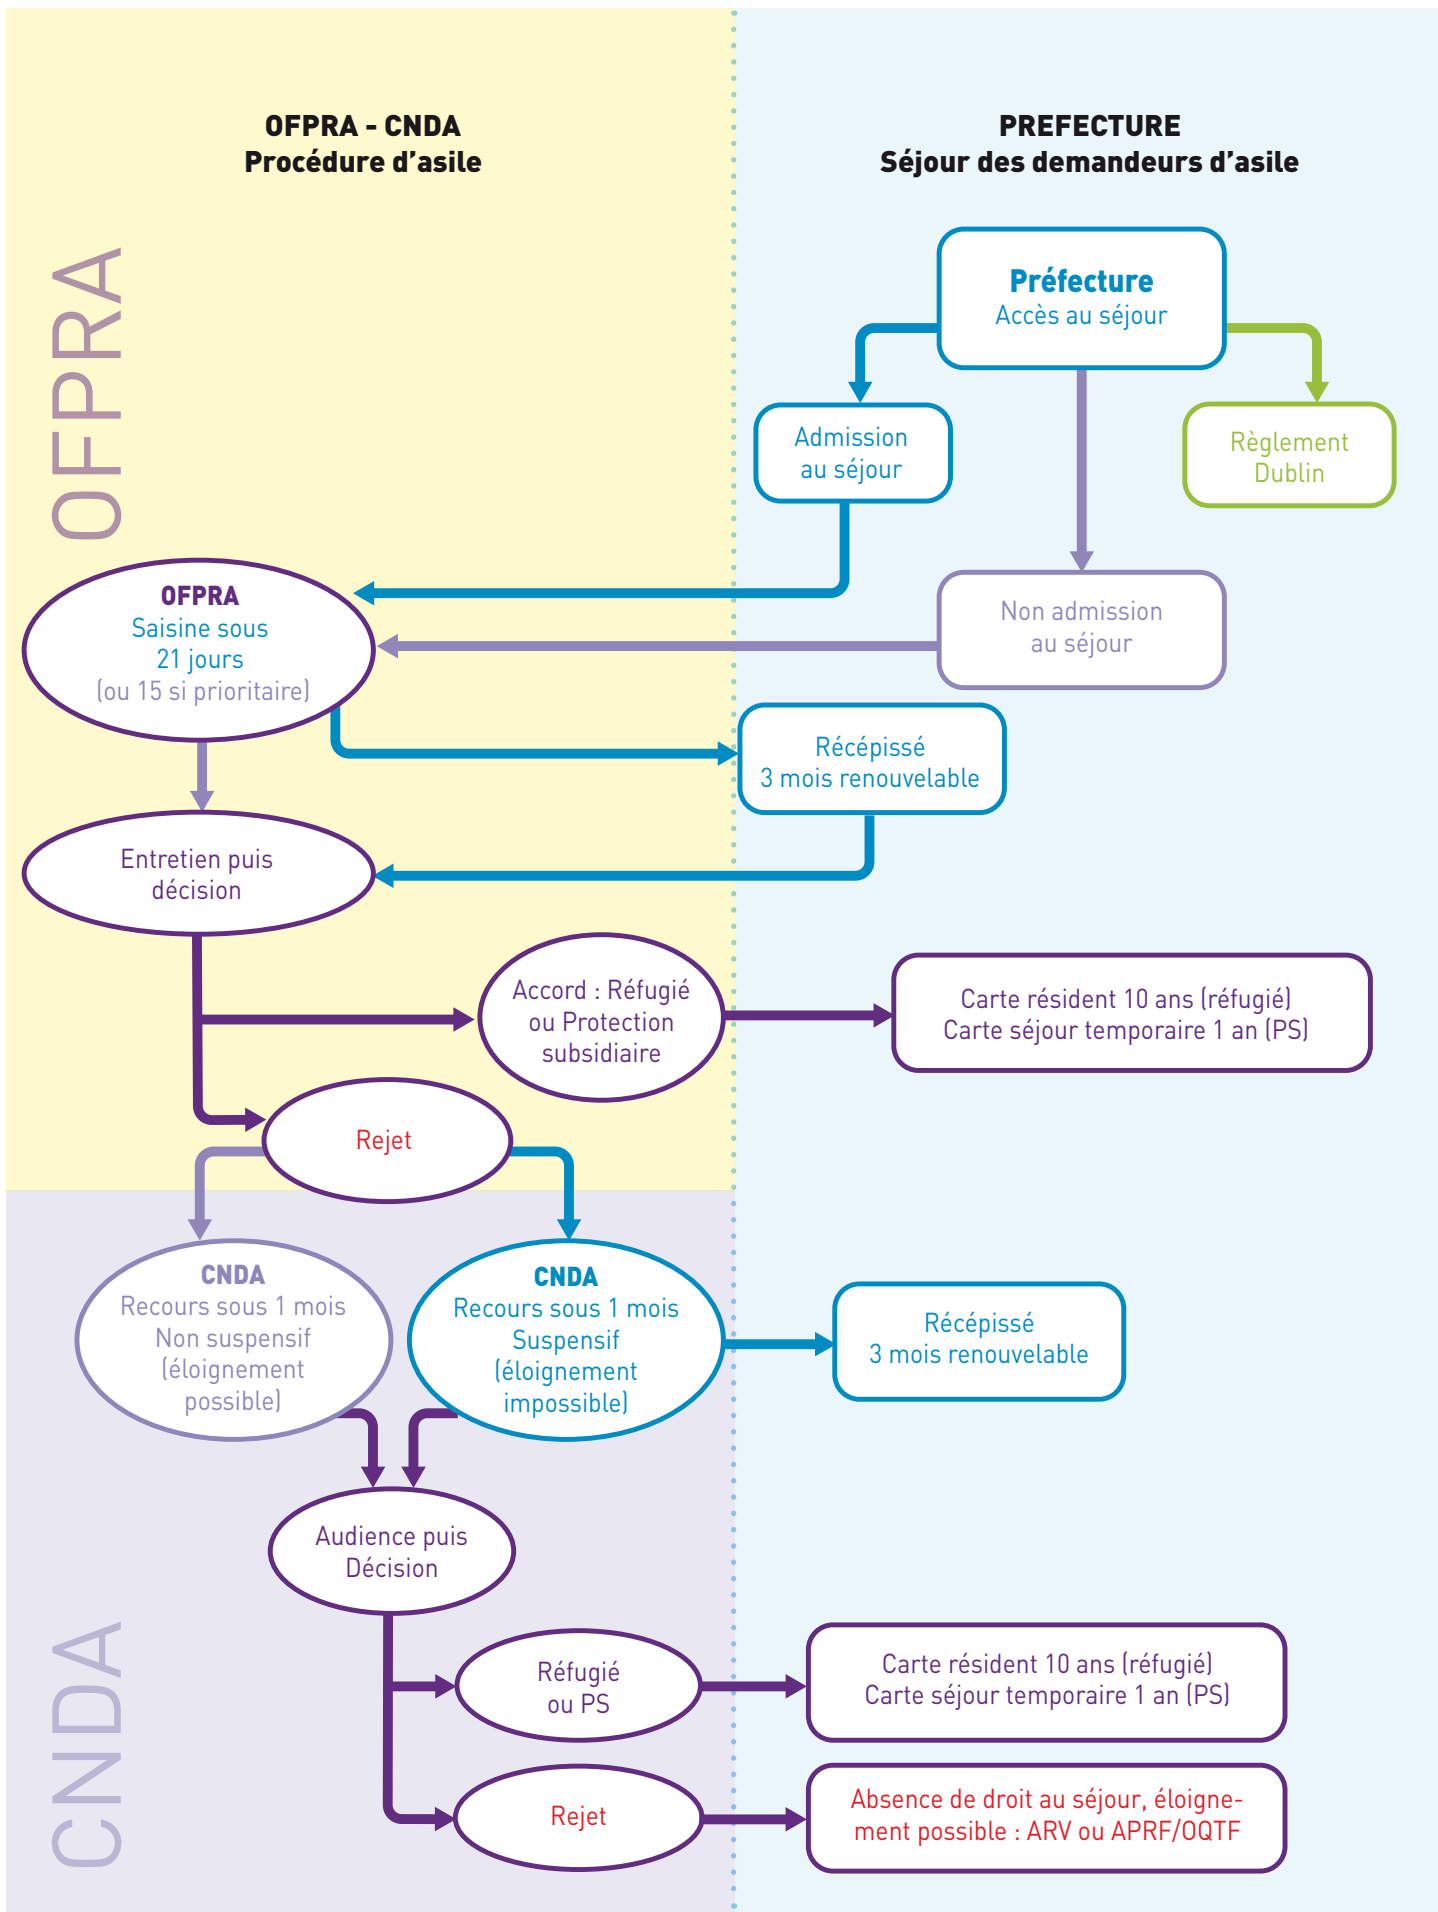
OFPRA - CNDA
Procédure d'asile

PREFECTURE
Séjour des demandeurs d'asile

OFPRA

Préfecture
Accès au séjour

Admission au séjour

Règlement Dublin

Non admission au séjour

OFPRA
Saisine sous 21 jours (ou 15 si prioritaire)

Récépissé
3 mois renouvelable

Entretien puis décision

Accord : Réfugié ou Protection subsidiaire

Carte résident 10 ans (réfugié)
Carte séjour temporaire 1 an (PS)

Rejet

CNDA
Recours sous 1 mois
Non suspensif
(éloignement possible)

CNDA
Recours sous 1 mois
Suspensif
(éloignement impossible)

Récépissé
3 mois renouvelable

Audience puis Décision

CNDA

Réfugié ou PS

Carte résident 10 ans (réfugié)
Carte séjour temporaire 1 an (PS)

Rejet

Absence de droit au séjour, éloignement possible : ARV ou APRF/OQTF